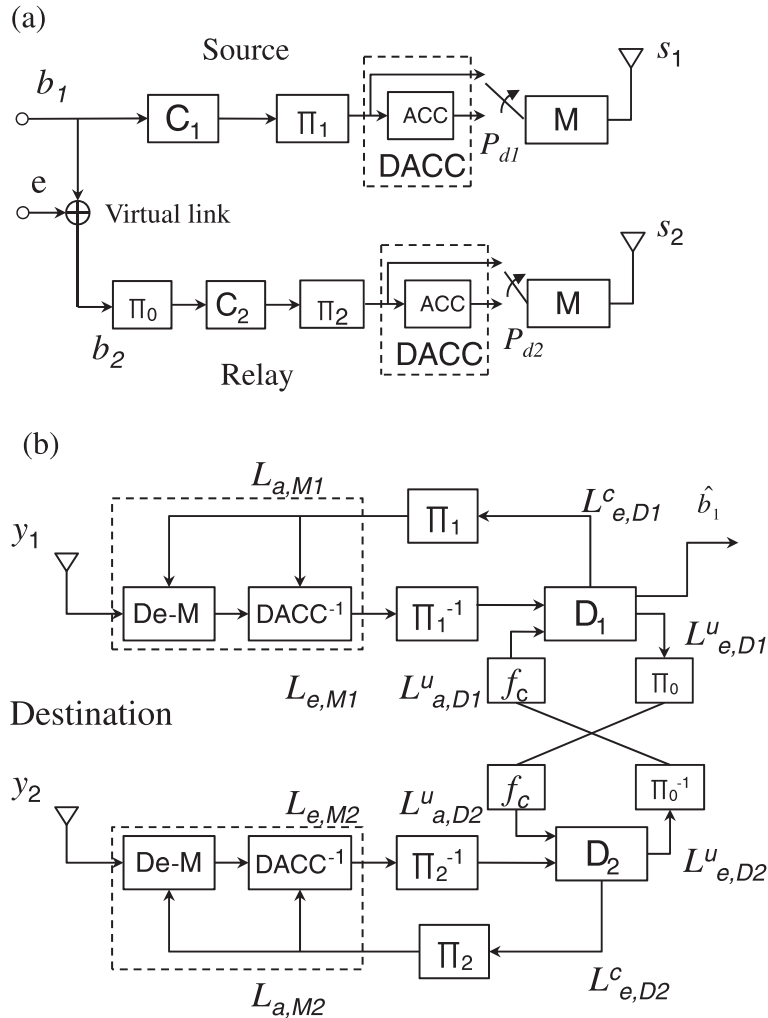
(a)

Source

$b_1$

$C_1$

$\Pi_1$

ACC

DACC

M

$s_1$

$P_{d1}$

e

Virtual link

$\Pi_0$

$C_2$

$\Pi_2$

ACC

DACC

M

$s_2$

$P_{d2}$

$b_2$

Relay

(b)

$L_{a,M1}$

$\Pi_1$

$L^c_{e,D1}$

$\hat{b}_1$

$y_1$

De-M

DACC$^{-1}$

$\Pi_1^{-1}$

$D_1$

$L^u_{e,D1}$

$L_{e,M1}$

$L^u_{a,D1}$

$f_c$

$\Pi_0$

Destination

$y_2$

$L_{e,M2}$

$L^u_{a,D2}$

$f_c$

$\Pi_0^{-1}$

De-M

DACC$^{-1}$

$\Pi_2^{-1}$

$D_2$

$L^u_{e,D2}$

$\Pi_2$

$L_{a,M2}$

$L^c_{e,D2}$